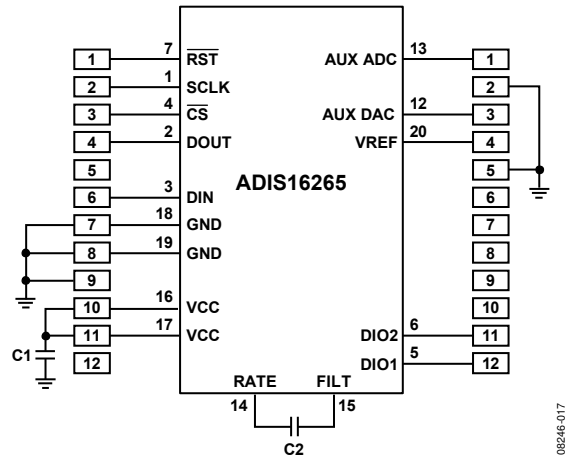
1
2
3
4
5
6
7
8
9
10
11
12
C1

7 $\overline{RST}$
1 SCLK
4 $\overline{CS}$
2 DOUT
3 DIN
18 GND
19 GND
16 VCC
17 VCC

ADIS16265

AUX ADC 13
AUX DAC 12
VREF 20
DIO2 6
DIO1 5

RATE FILT
14 15
C2

1
2
3
4
5
6
7
8
9
10
11
12

08246-017